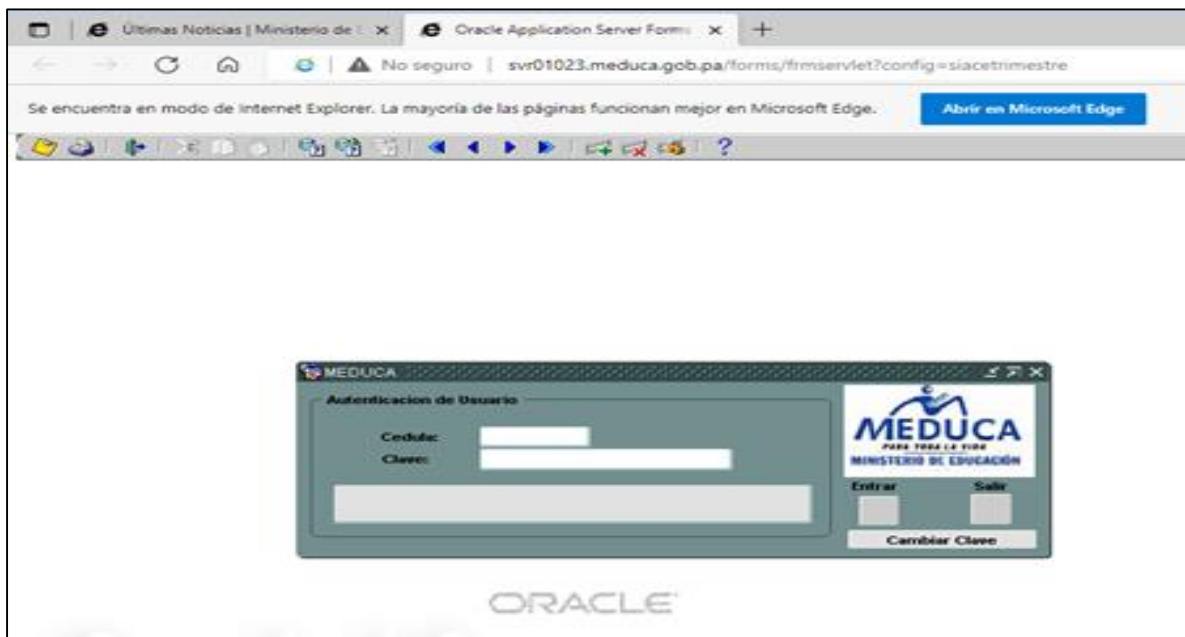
Últimas Noticias | Ministerio de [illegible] ×
Oracle Application Server Form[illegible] ×
+

No seguro | svr01023.meduca.gob.pa/forms/frmservlet?config=siacetrimestre

Se encuentra en modo de Internet Explorer. La mayoría de las páginas funcionan mejor en Microsoft Edge.
Abrir en Microsoft Edge

?

MEDUCA
Autenticacion de Usuario
Cedula:
Clave:

MEDUCA
PARA TODA LA VIDA
MINISTERIO DE EDUCACIÓN

Entrar
Salir
Cambiar Clave

ORACLE